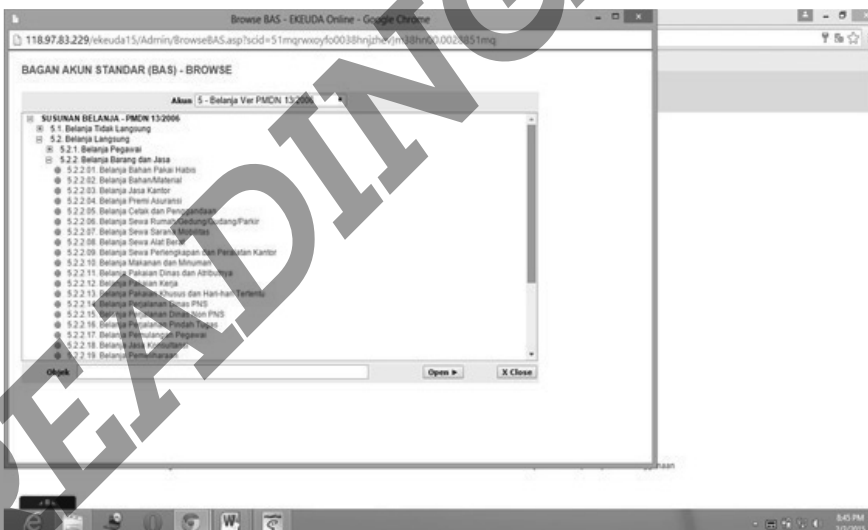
Browse BAS - EKEUDA Online - Google Chrome

118.97.83.229/ekeuda15/Admin/BrowseBAS.asp?scid=51mqrwxoyfo0038hnjzhe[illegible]m38hn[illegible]0028851mq

BAGAN AKUN STANDAR (BAS) - BROWSE

Akun 5 - Belanja Ver PMDN 13/2006

SUSUNAN BELANJA - PMDN 13/2006
5.1. Belanja Tidak Langsung
5.2. Belanja Langsung
5.2.1. Belanja Pegawai
5.2.2. Belanja Barang dan Jasa
5.2.2.01. Belanja Bahan Pakai Habis
5.2.2.02. Belanja Bahan/Material
5.2.2.03. Belanja Jasa Kantor
5.2.2.04. Belanja Premi Asuransi
5.2.2.05. Belanja Cetak dan Penggandaan
5.2.2.06. Belanja Sewa Rumah/Gedung/Gudang/Parkir
5.2.2.07. Belanja Sewa Sarana Mobilitas
5.2.2.08. Belanja Sewa Alat Berat
5.2.2.09. Belanja Sewa Perlengkapan dan Peralatan Kantor
5.2.2.10. Belanja Makanan dan Minuman
5.2.2.11. Belanja Pakaian Dinas dan Atributnya
5.2.2.12. Belanja Pakaian Kerja
5.2.2.13. Belanja Pakaian Khusus dan Hari-hari Tertentu
5.2.2.14. Belanja Perjalanan Dinas PNS
5.2.2.15. Belanja Perjalanan Dinas Non PNS
5.2.2.16. Belanja Perjalanan Pindah Tugas
5.2.2.17. Belanja Pemulangan Pegawai
5.2.2.18. Belanja Jasa Konsultansi
5.2.2.19. Belanja Pemeliharaan

Objek

Open ►

X Close

8:45 PM